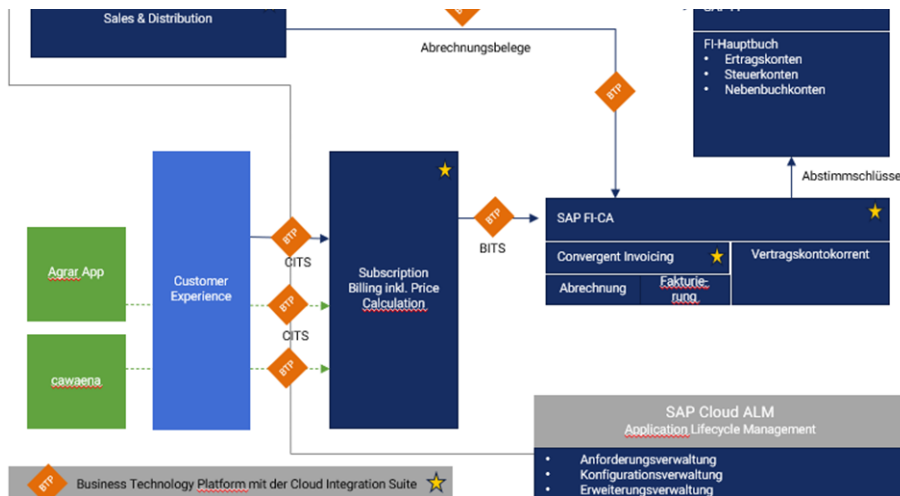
Sales & Distribution

BTP

Abrechnungsbelege

SAP FI

FI-Hauptbuch
- Ertragskonten
- Steuerkonten
- Nebenbuchkonten

BTP

Abstimmschlüsse

Agrar App

Customer Experience

BTP

CITS

BTP

CITS

BTP

Subscription Billing inkl. Price Calculation

BTP

BITS

SAP FI-CA

Convergent Invoicing

Vertragskontokorrent

Abrechnung

Fakturierung

cawaena

SAP Cloud ALM
Application Lifecycle Management

- Anforderungsverwaltung
- Konfigurationsverwaltung
- Erweiterungsverwaltung

BTP

Business Technology Platform mit der Cloud Integration Suite